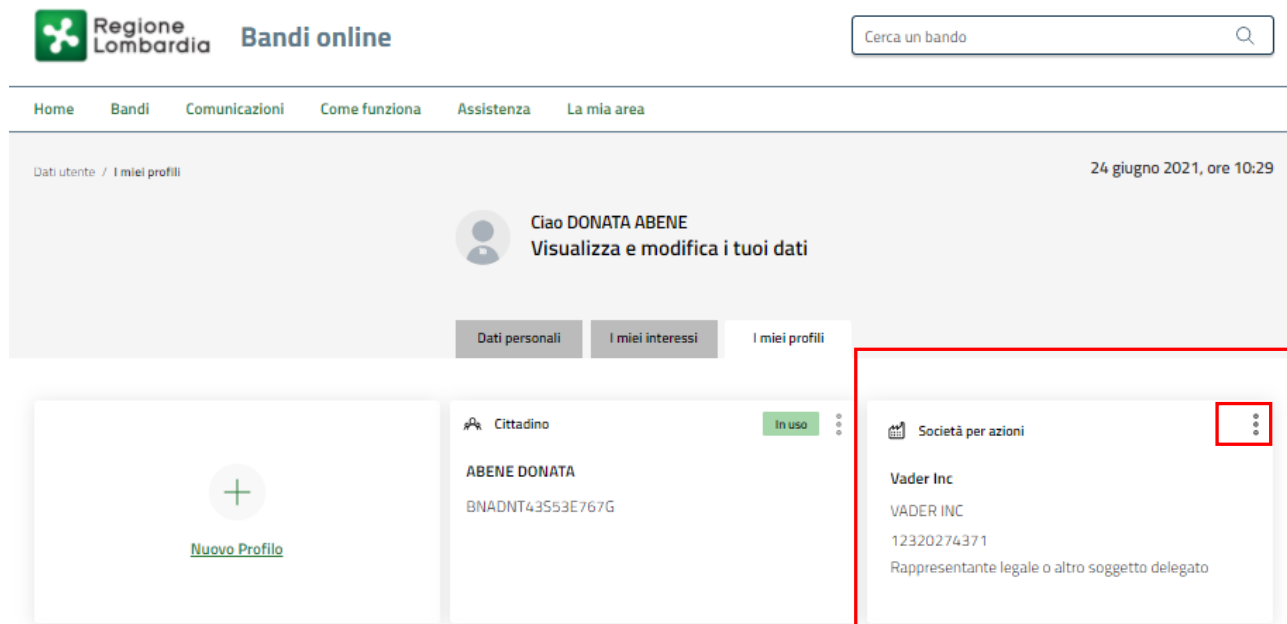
Regione Lombardia

Bandi online

Cerca un bando

Home Bandi Comunicazioni Come funziona Assistenza La mia area

Dati utente / I miei profili

24 giugno 2021, ore 10:29

Ciao DONATA ABENE

Visualizza e modifica i tuoi dati

Dati personali

I miei interessi

I miei profili

Nuovo Profilo

Cittadino

In uso

ABENE DONATA

BNADNT43S53E767G

Società per azioni

Vader Inc

VADER INC

12320274371

Rappresentante legale o altro soggetto delegato